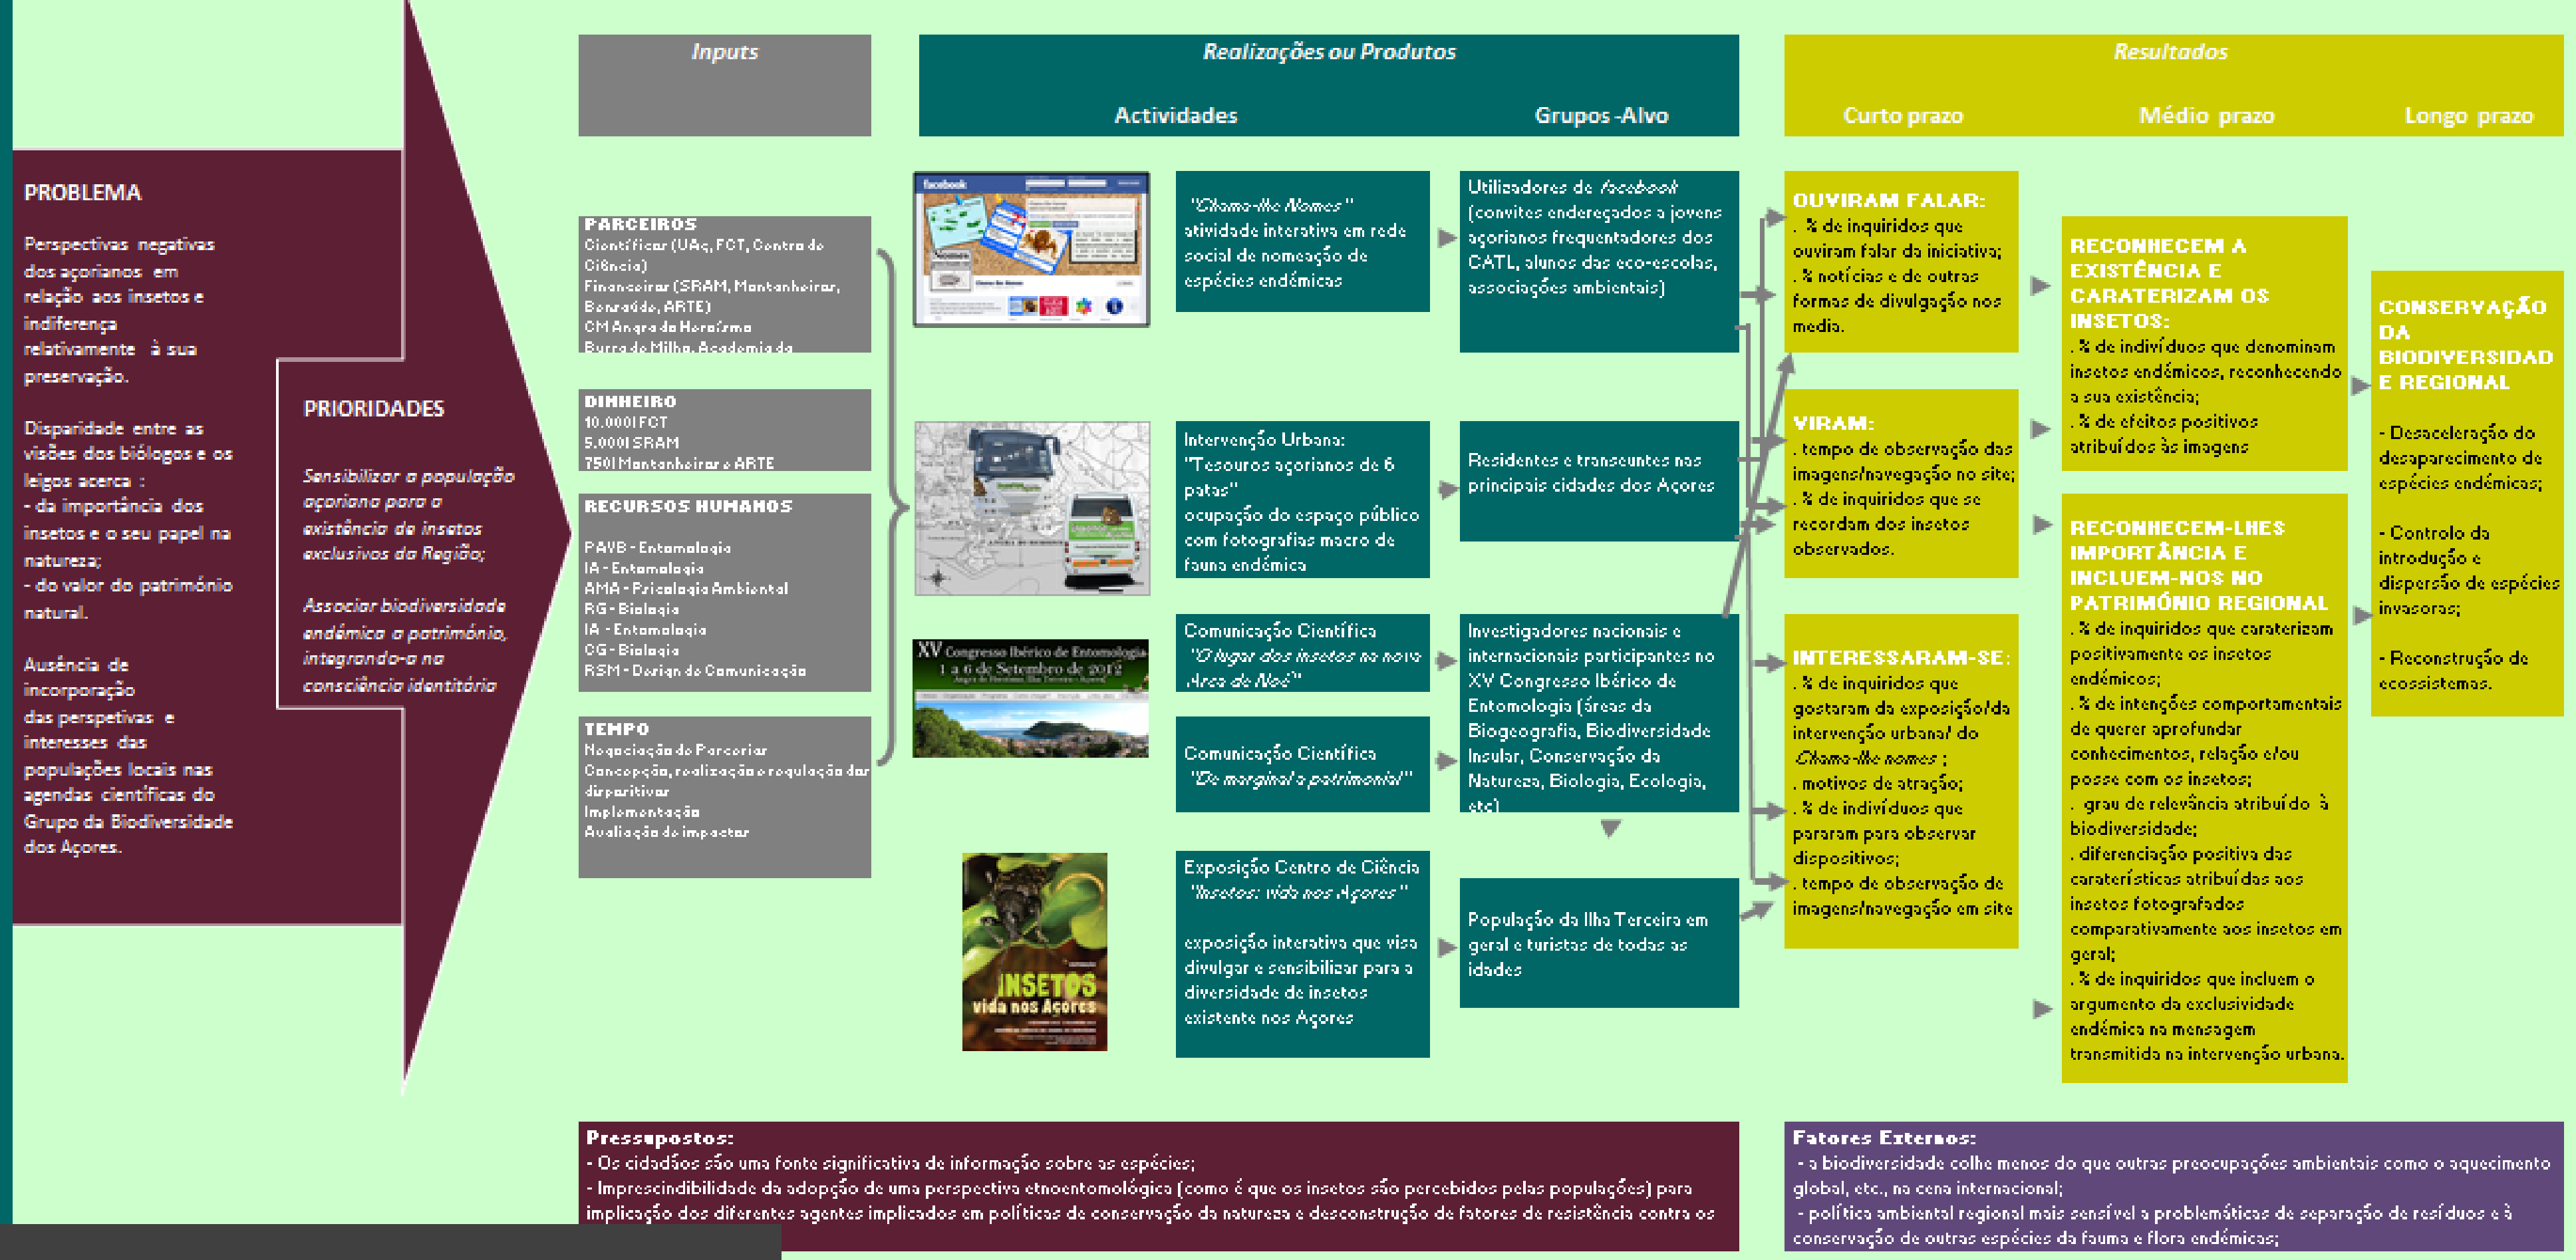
PROBLEMA

Perspectivas negativas dos açorianos em relação aos insetos e indiferença relativamente à sua preservação.

Disparidade entre as visões dos biólogos e os leigos acerca :
- da importância dos insetos e o seu papel na natureza;
- do valor do património natural.

Ausência de incorporação das perspetivas e interesses das populações locais nas agendas científicas do Grupo da Biodiversidade dos Açores.

PRIORIDADES

Sensibilizar a população açoriana para a existência de insetos exclusivos da Região;

Associar biodiversidade endémica a património, integrando-a na consciência identitária

Inputs

PARCEIROS
Científicos (UAç, FCT, Centro de Ciência)
Financeiros (SRAM, Montanheiros, Bensaúde, ARTE)
CM Angra do Heroísmo
Burro de Milho, Academia de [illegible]

DINHEIRO
10.000 FCT
5.000 SRAM
750 Montanheiros e ARTE

RECURSOS HUMANOS
PAVB - Entomologia
IA - Entomologia
AMA - Psicologia Ambiental
RG - Biologia
IA - Entomologia
OG - Biologia
RSM - Design de Comunicação

TEMPO
Negociação de Parcerias
Concepção, realização e regulação dos dispositivos
Implementação
Avaliação de impactos

Realizações ou Produtos

Actividades

Grupos-Alvo

facebook

XV Congresso Ibérico de Entomologia
1 a 6 de Setembro de 2012

INSETOS vida nos Açores

"Chama-lhe Nomes"
atividade interativa em rede social de nomeação de espécies endémicas

Utilizadores do facebook
(convites endereçados a jovens açorianos frequentadores dos CATL, alunos das eco-escolas, associações ambientais)

Intervenção Urbana:
"Tesouros açorianos de 6 patas"
ocupação do espaço público com fotografias macro de fauna endémica

Residentes e transeuntes nas principais cidades dos Açores

Comunicação Científica
"O lugar dos insetos na nova Arca de Noé"

Comunicação Científica
"De marginal a patrimonial"

Investigadores nacionais e internacionais participantes no XV Congresso Ibérico de Entomologia (áreas da Biogeografia, Biodiversidade Insular, Conservação da Natureza, Biologia, Ecologia, etc)

Exposição Centro de Ciência
"Insetos: vida nos Açores"

exposição interativa que visa divulgar e sensibilizar para a diversidade de insetos existente nos Açores

População da Ilha Terceira em geral e turistas de todas as idades

Resultados

Curto prazo

Médio prazo

Longo prazo

OUVIRAM FALAR:
. % de inquiridos que ouviram falar da iniciativa;
. % notícias e de outras formas de divulgação nos media.

VIRAM:
. tempo de observação das imagens/navegação no site;
. % de inquiridos que se recordam dos insetos observados.

INTERESSARAM-SE:
. % de inquiridos que gostaram da exposição/da intervenção urbana/ do Chama-lhe nomes ;
. motivos de atração;
. % de indivíduos que pararam para observar dispositivos;
. tempo de observação de imagens/navegação em site

RECONHECEM A EXISTÊNCIA E CATERIZAM OS INSETOS:
. % de indivíduos que denominam insetos endémicos, reconhecendo a sua existência;
. % de efeitos positivos atribuídos às imagens

RECONHECEM-LHES IMPORTÂNCIA E INCLUEM-NOS NO PATRIMÓNIO REGIONAL
. % de inquiridos que caraterizam positivamente os insetos endémicos;
. % de intenções comportamentais de querer aprofundar conhecimentos, relação e/ou posse com os insetos;
. grau de relevância atribuído à biodiversidade;
. diferenciação positiva das caraterísticas atribuídas aos insetos fotografados comparativamente aos insetos em geral;
. % de inquiridos que incluem o argumento da exclusividade endémica na mensagem transmitida na intervenção urbana.

CONSERVAÇÃO DA BIODIVERSIDADE REGIONAL

- Desaceleração do desaparecimento de espécies endémicas;

- Controlo da introdução e dispersão de espécies invasoras;

- Reconstrução de ecossistemas.

Pressupostos:
- Os cidadãos são uma fonte significativa de informação sobre as espécies;
- Imprescindibilidade da adopção de uma perspectiva etnoentomológica (como é que os insetos são percebidos pelas populações) para implicação dos diferentes agentes implicados em políticas de conservação da natureza e desconstrução de fatores de resistência contra os

Fatores Externos:
- a biodiversidade colhe menos do que outras preocupações ambientais como o aquecimento global, etc., na cena internacional;
- política ambiental regional mais sensível a problemáticas de separação de resíduos e à conservação de outras espécies da fauna e flora endémicas;